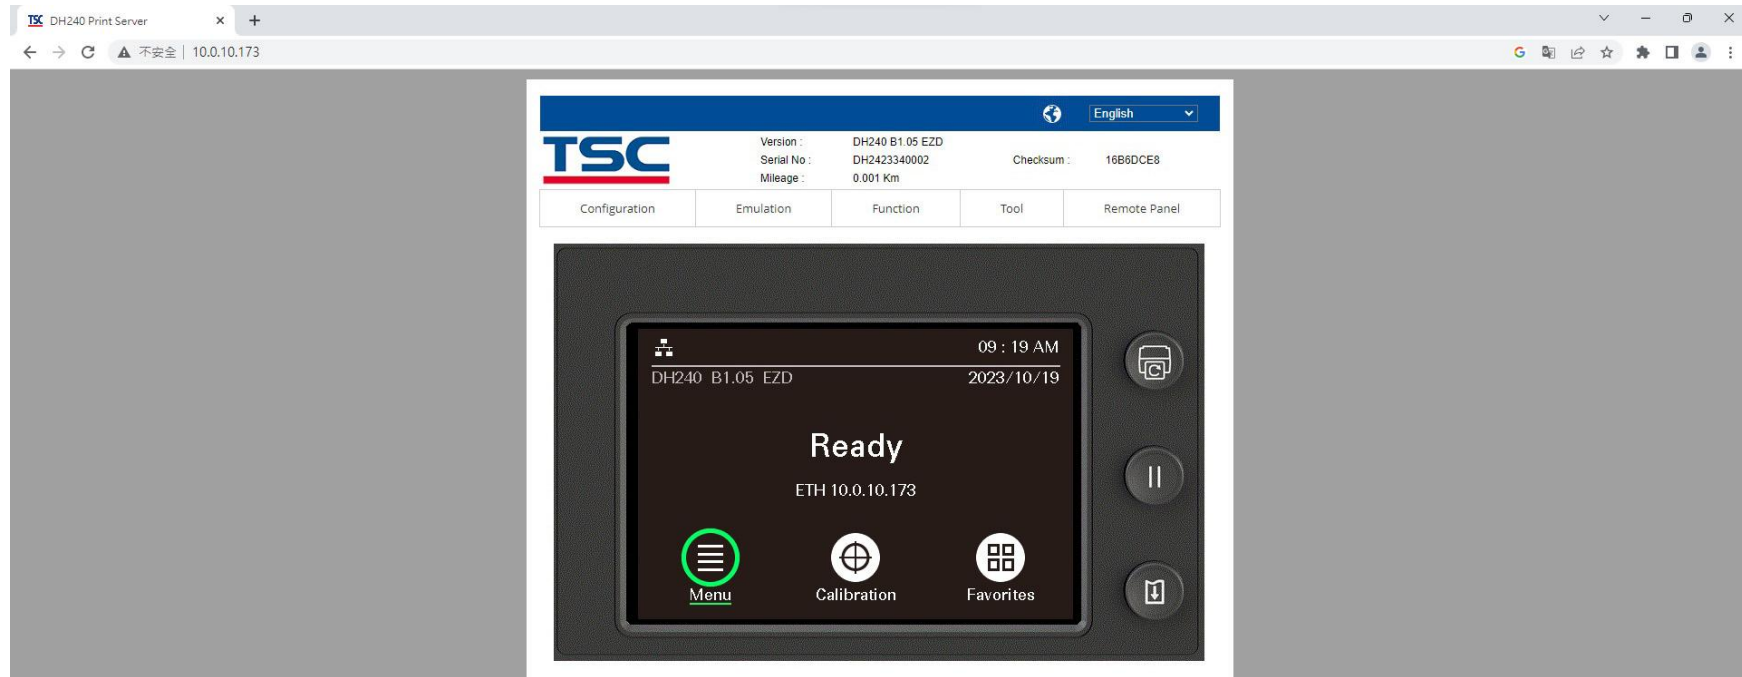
TSC DH240 Print Server × +

不安全 | 10.0.10.173

English

TSC

Version : DH240 B1.05 EZD
Serial No : DH2423340002
Mileage : 0.001 Km
Checksum : 16B6DCE8

| Configuration | Emulation | Function | Tool | Remote Panel |
|---|---|---|---|---|

09 : 19 AM
DH240 B1.05 EZD 2023/10/19

Ready

ETH 10.0.10.173

Menu Calibration Favorites